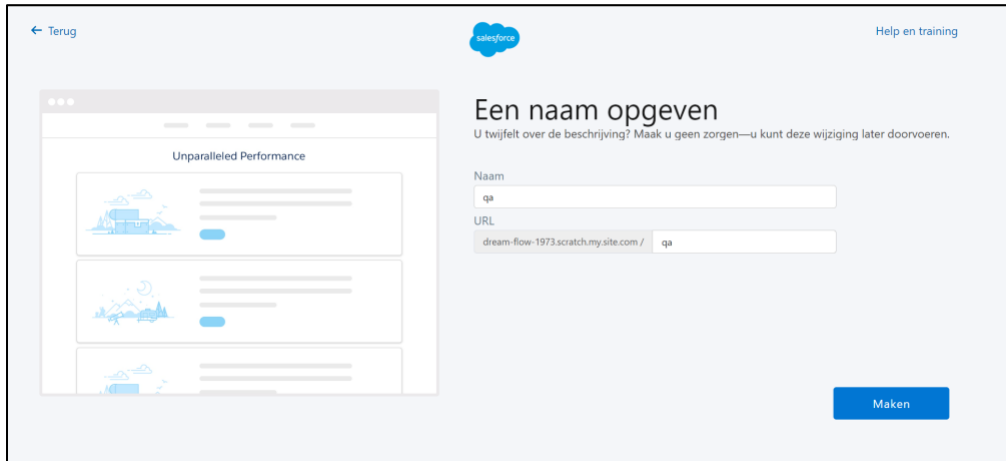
← Terug

salesforce

Help en training

Unparalleled Performance

Een naam opgeven

U twijfelt over de beschrijving? Maak u geen zorgen—u kunt deze wijziging later doorvoeren.

Naam

qa

URL

dream-flow-1973.scratch.my.site.com /

qa

Maken